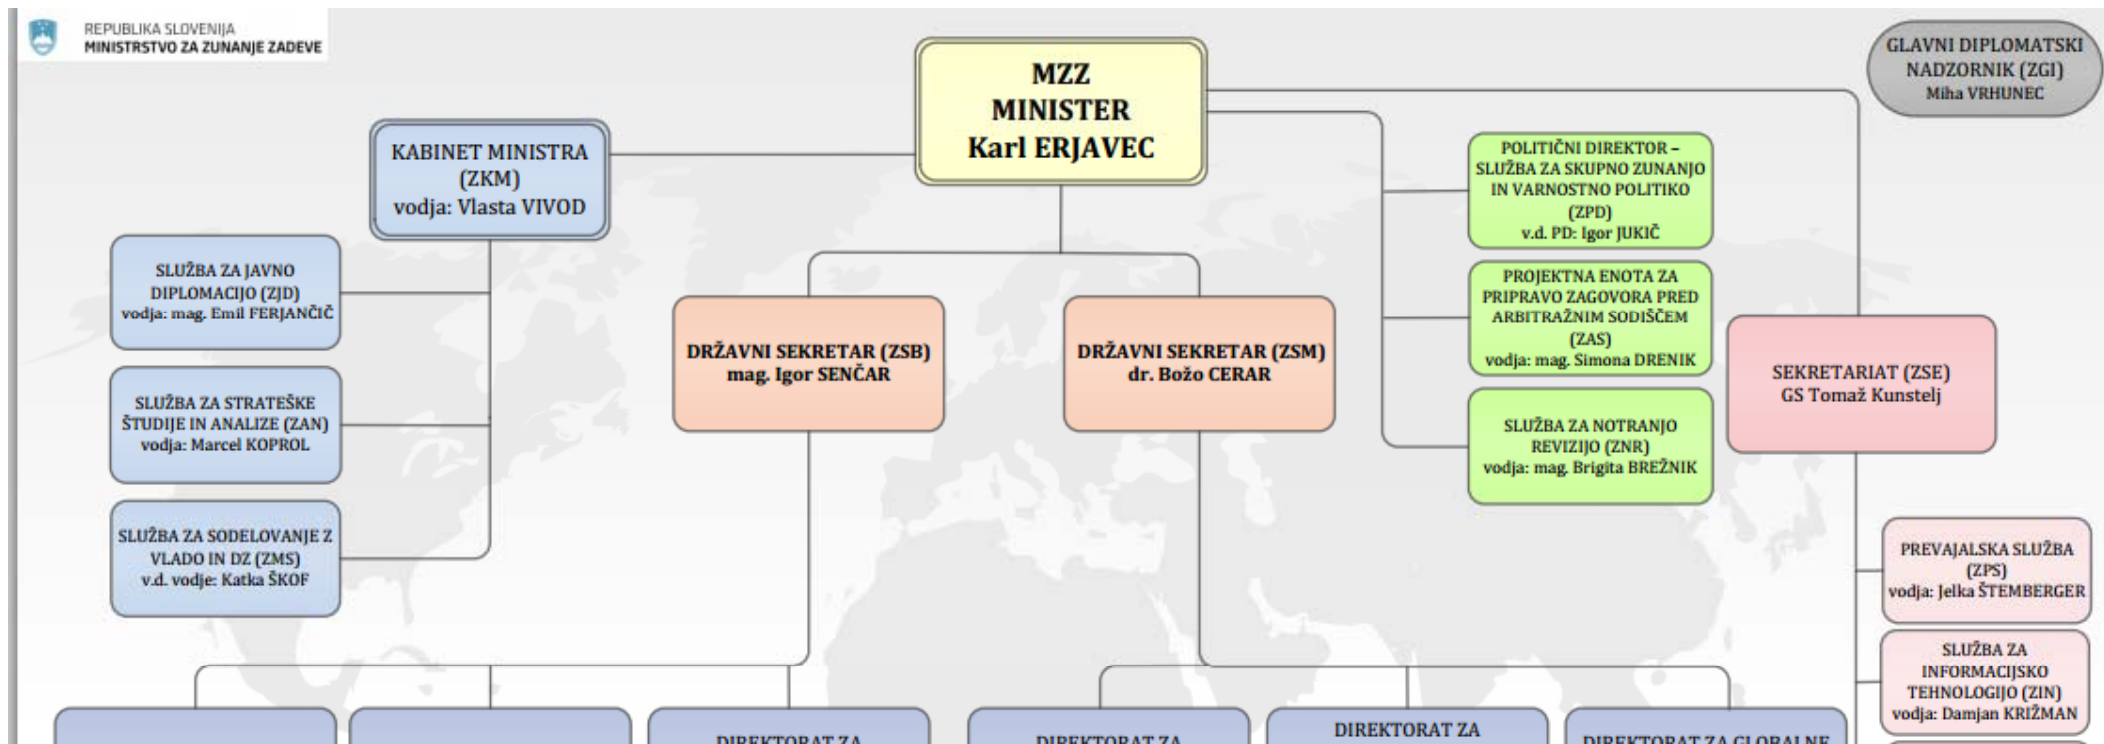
REPUBLIKA SLOVENIJA
MINISTRSTVO ZA ZUNANJE ZADEVE

MZZ
MINISTER
Karl ERJAVEC

GLAVNI DIPLOMATSKI NADZORNIK (ZGI)
Miha VRHUNEC

KABINET MINISTRA (ZKM)
vodja: Vlasta VIVOD

SLUŽBA ZA JAVNO DIPLOMACIJO (ZJD)
vodja: mag. Emil FERJANČIČ

SLUŽBA ZA STRATEŠKE ŠTUDIJE IN ANALIZE (ZAN)
vodja: Marcel KOPROL

SLUŽBA ZA SODELOVANJE Z VLADO IN DZ (ZMS)
v.d. vodje: Katka ŠKOF

DRŽAVNI SEKRETAR (ZSB)
mag. Igor SENČAR

DRŽAVNI SEKRETAR (ZSM)
dr. Božo CERAR

POLITIČNI DIREKTOR – SLUŽBA ZA SKUPNO ZUNANJO IN VARNOSTNO POLITIKO (ZPD)
v.d. PD: Igor JUKIČ

PROJEKTNA ENOTA ZA PRIPRAVO ZAGOVORA PRED ARBITRAŽNIM SODIŠČEM (ZAS)
vodja: mag. Simona DRENIK

SLUŽBA ZA NOTRANJO REVIZIJO (ZNR)
vodja: mag. Brigita BREŽNIK

SEKRETARIAT (ZSE)
GS Tomaž Kunstelj

PREVAJALSKA SLUŽBA (ZPS)
vodja: Jelka ŠTEMBERGER

SLUŽBA ZA INFORMACIJSKO TEHNOLOGIJO (ZIN)
vodja: Damjan KRIŽMAN

DIREKTORAT ZA

DIREKTORAT ZA

DIREKTORAT ZA

DIREKTORAT ZA GLOBALNE